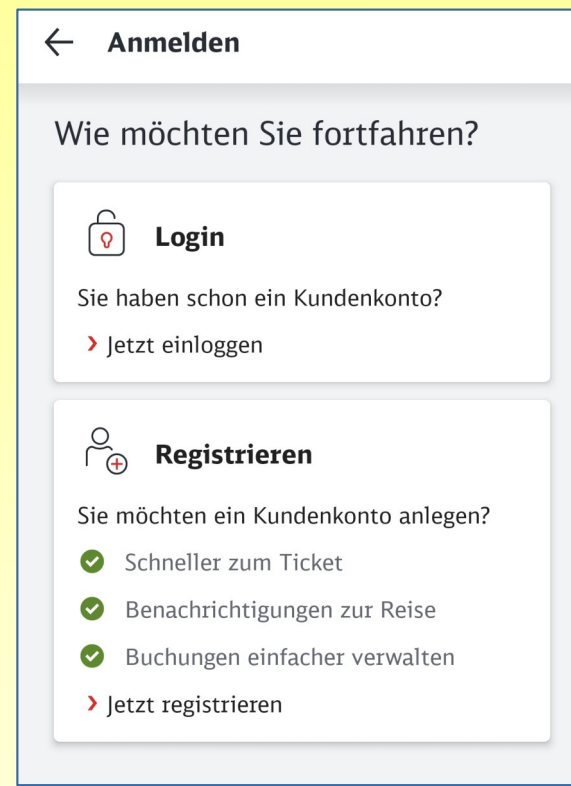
← Anmelden

Wie möchten Sie fortfahren?

Login

Sie haben schon ein Kundenkonto?

› Jetzt einloggen

Registrieren

Sie möchten ein Kundenkonto anlegen?

Schneller zum Ticket

Benachrichtigungen zur Reise

Buchungen einfacher verwalten

› Jetzt registrieren